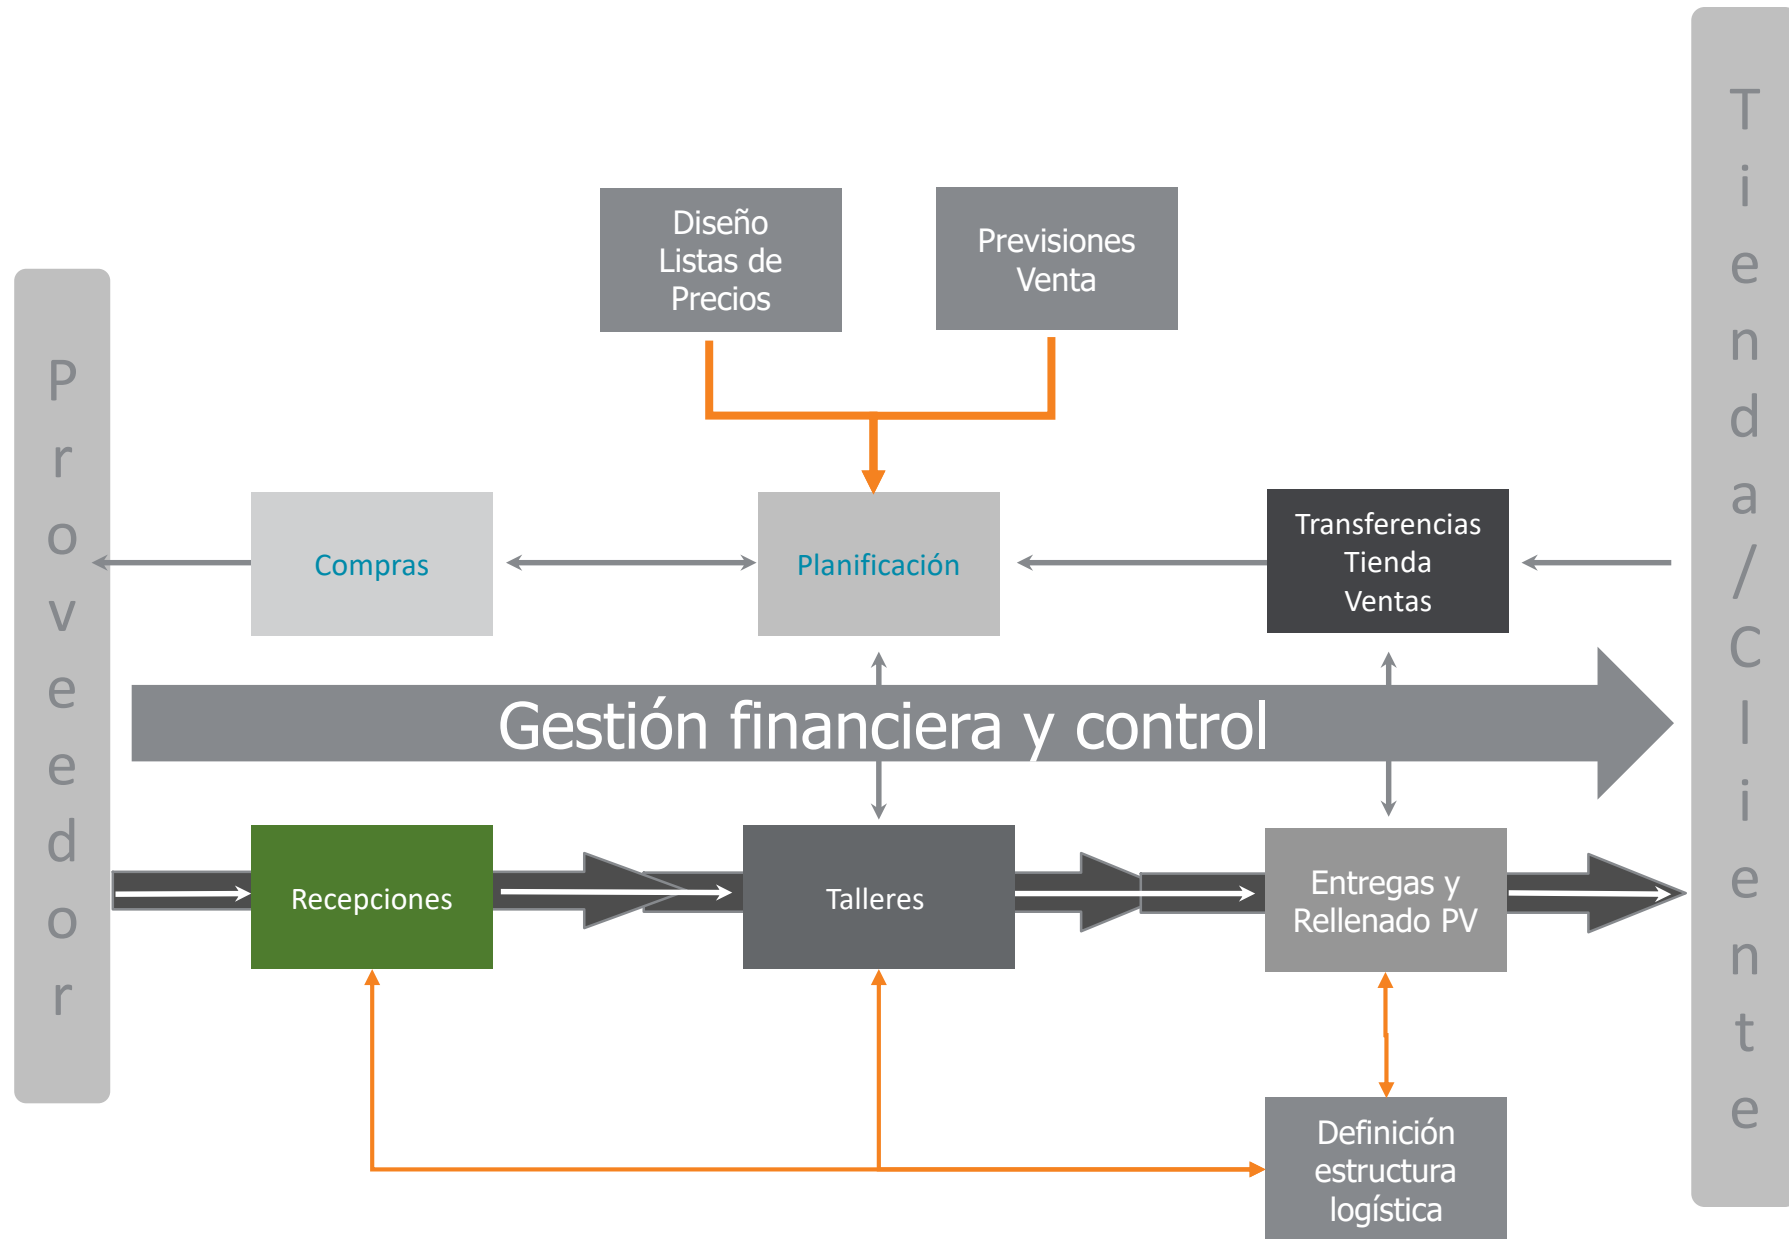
Proveedor

Diseño Listas de Precios

Previsiones Venta

Compras

Planificación

Transferencias Tienda Ventas

Gestión financiera y control

Recepciones

Talleres

Entregas y Rellenado PV

Definición estructura logística

Tienda/Cliente